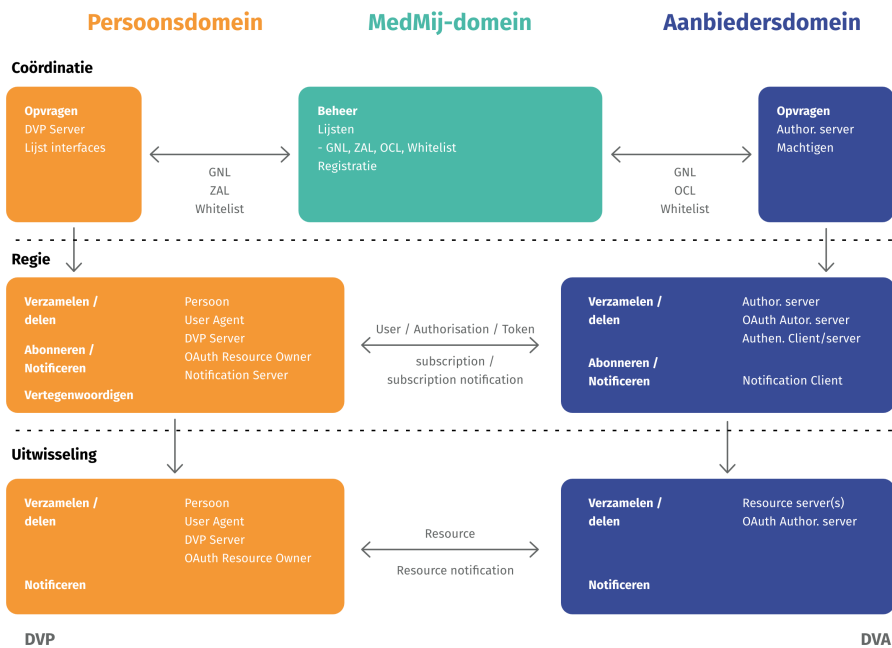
Persoonsdomein MedMij-domein Aanbiedersdomein

Coördinatie

Opvragen
DVP Server
Lijst interfaces

GNL
ZAL
Whitelist

Beheer
Lijsten
- GNL, ZAL, OCL, Whitelist
Registratie

GNL
OCL
Whitelist

Opvragen
Author. server
Machtigen

Regie

Verzamelen / delen
Abonneren / Notificeren
Vertegenwoordigen

Persoon
User Agent
DVP Server
OAuth Resource Owner
Notification Server

User / Authorisation / Token
subscription / subscription notification

Verzamelen / delen
Abonneren / Notificeren

Author. server
OAuth Autor. server
Authen. Client/server
Notification Client

Uitwisseling

Verzamelen / delen
Notificeren

Persoon
User Agent
DVP Server
OAuth Resource Owner

Resource
Resource notification

Verzamelen / delen
Notificeren

Resource server(s)
OAuth Author. server

DVP

DVA